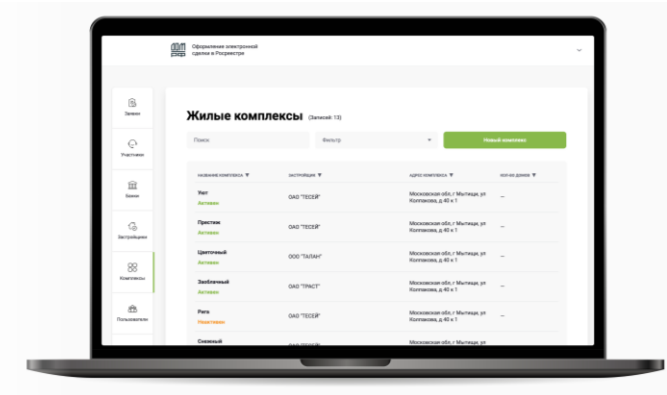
Оформление электронной сделки в Росреестре

Заявки
Участники
Банки
Застройщики
Комплексы
Пользователи

Жилые комплексы (Записей: 13)

Поиск
Фильтр
Новый комплекс

| НАЗВАНИЕ КОМПЛЕКСА | ЗАСТРОЙЩИК | АДРЕС КОМПЛЕКСА | КОЛ-ВО ДОМОВ |
|---|---|---|---|
| Уют Активен | ОАО "ТЕСЕЙ" | Московская обл.,г Мытищи, ул Колпакова, д 40 к 1 | — |
| Пристиж Активен | ОАО "ТЕСЕЙ" | Московская обл.,г Мытищи, ул Колпакова, д 40 к 1 | — |
| Цветочный Активен | ООО "ТАЛАН" | Московская обл.,г Мытищи, ул Колпакова, д 40 к 1 | — |
| Зелёнчный Активен | ОАО "ТРАСТ" | Московская обл.,г Мытищи, ул Колпакова, д 40 к 1 | — |
| Рига Неактивен | ОАО "ТЕСЕЙ" | Московская обл.,г Мытищи, ул Колпакова, д 40 к 1 | — |
| Снежный | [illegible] | Московская обл.,г Мытищи, ул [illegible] | — |